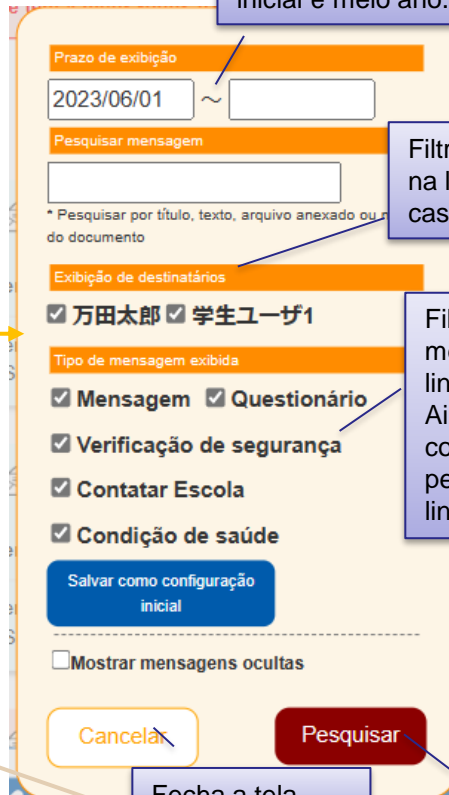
inicial e meio ano.

Prazo de exibição

2023/06/01 ～

Pesquisar mensagem

* Pesquisar por título, texto, arquivo anexado ou n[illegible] do documento

Filtr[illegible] na l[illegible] cas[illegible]

Exibição de destinatários

☑ 万田太郎 ☑ 学生ユーザ1

Fil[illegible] me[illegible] lin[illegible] Ai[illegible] co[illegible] pe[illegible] lin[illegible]

Tipo de mensagem exibida

☑ Mensagem ☑ Questionário

☑ Verificação de segurança

☑ Contatar Escola

☑ Condição de saúde

Salvar como configuração inicial

☐ Mostrar mensagens ocultas

Cancelar

Pesquisar

Fecha a tela